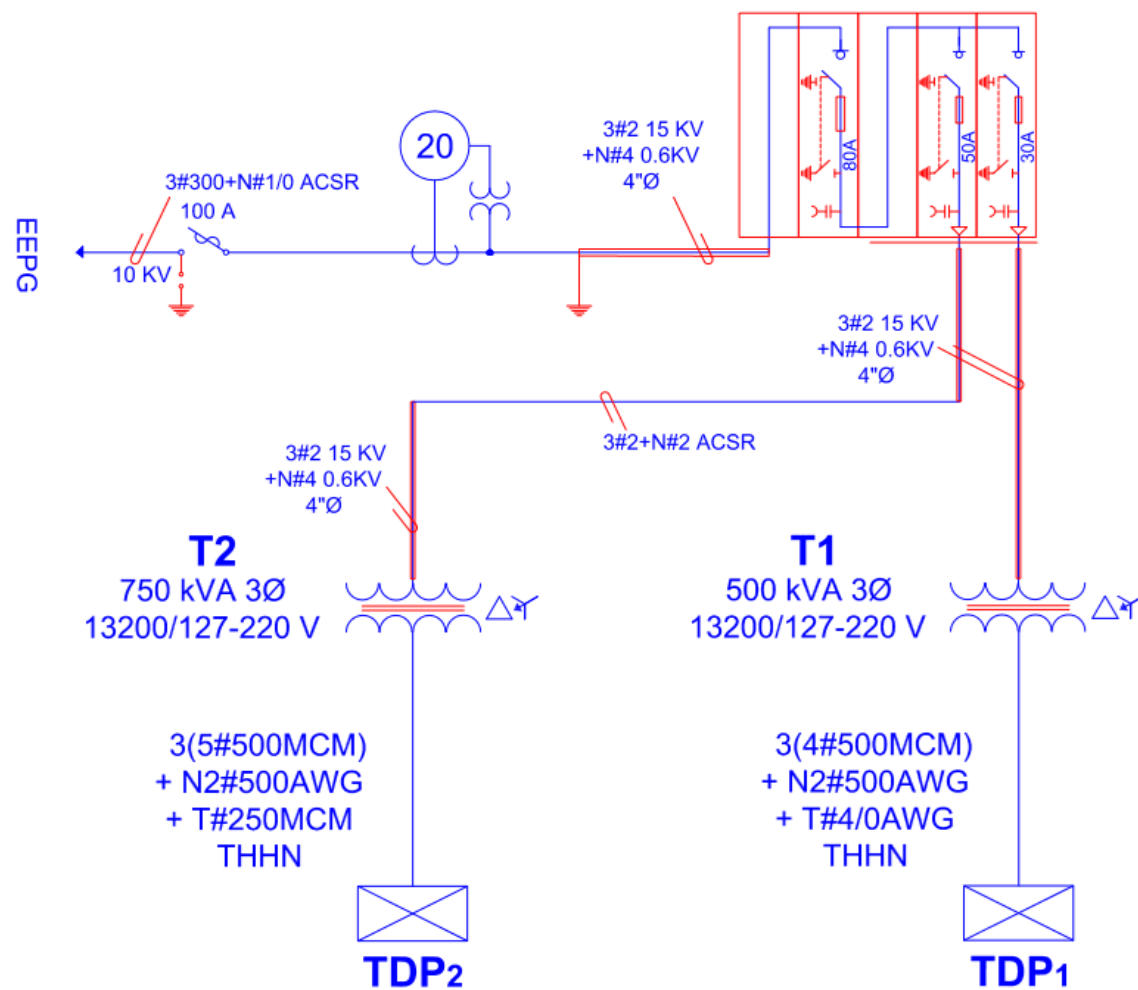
EEPG

10 KV

100 A

3#300+N#1/0 ACSR

20

3#2 15 KV
+N#4 0.6KV
4"Ø

80A

50A

30A

3#2 15 KV
+N#4 0.6KV
4"Ø

3#2+N#2 ACSR

3#2 15 KV
+N#4 0.6KV
4"Ø

T2
750 kVA 3Ø
13200/127-220 V

T1
500 kVA 3Ø
13200/127-220 V

3(5#500MCM)
+ N2#500AWG
+ T#250MCM
THHN

3(4#500MCM)
+ N2#500AWG
+ T#4/0AWG
THHN

TDP$_2$

TDP$_1$